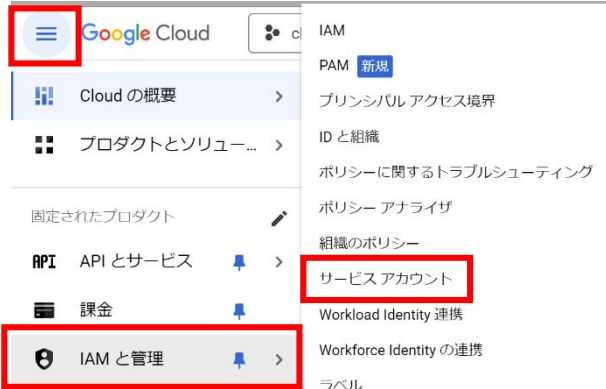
Google Cloud

cl

Cloud の概要

プロダクトとソリュー...

固定されたプロダクト

API

API とサービス

課金

IAM と管理

IAM

PAM 新規

プリンシパル アクセス境界

ID と組織

ポリシーに関するトラブルシューティング

ポリシー アナライザ

組織のポリシー

サービス アカウント

Workload Identity 連携

Workforce Identity の連携

ラベル